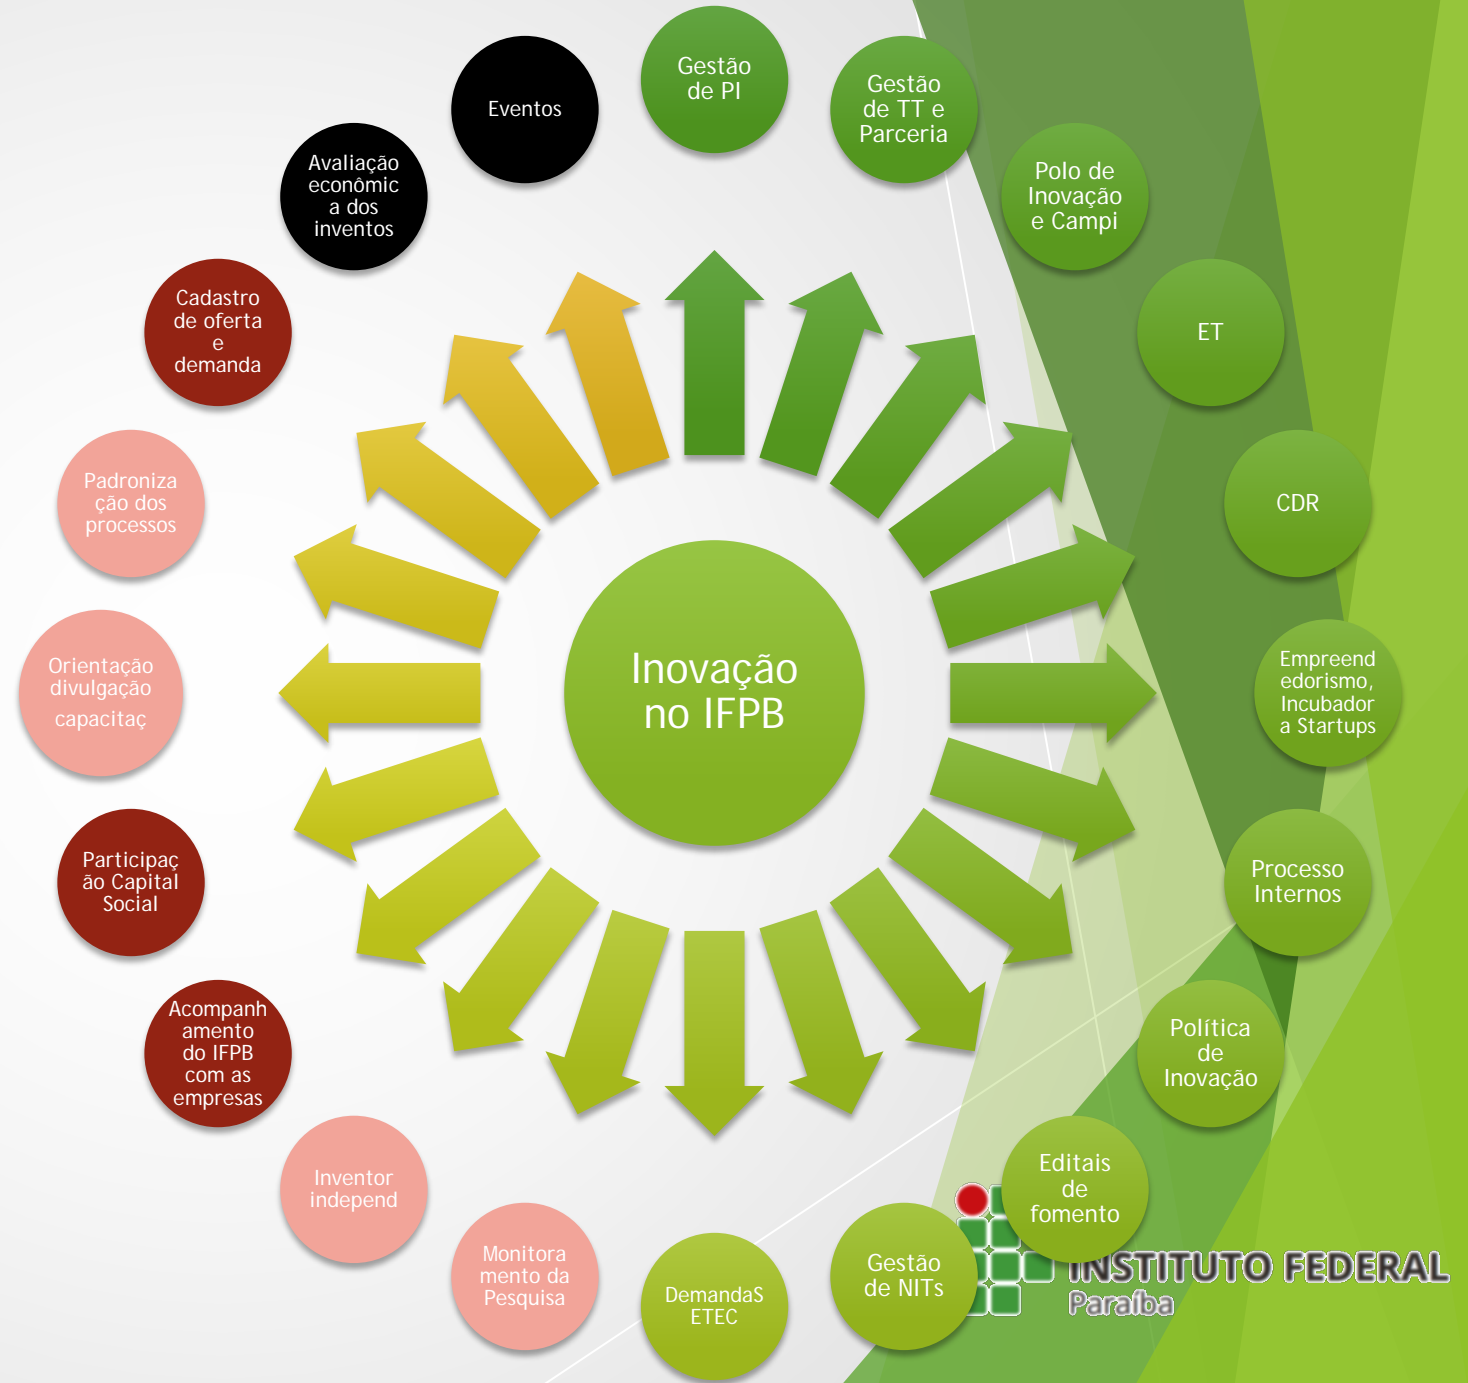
Inovação no IFPB

Gestão de PI

Gestão de TT e Parceria

Polo de Inovação e Campi

ET

CDR

Empreendedorismo, Incubadora Startups

Processo Internos

Política de Inovação

Editais de fomento

Gestão de NITs

DemandaS ETEC

Monitoramento da Pesquisa

Inventor independ

Acompanhamento do IFPB com as empresas

Participação Capital Social

Orientação divulgação capacitaç

Padronização dos processos

Cadastro de oferta e demanda

Avaliação econômica dos inventos

Eventos

INSTITUTO FEDERAL
Paraíba